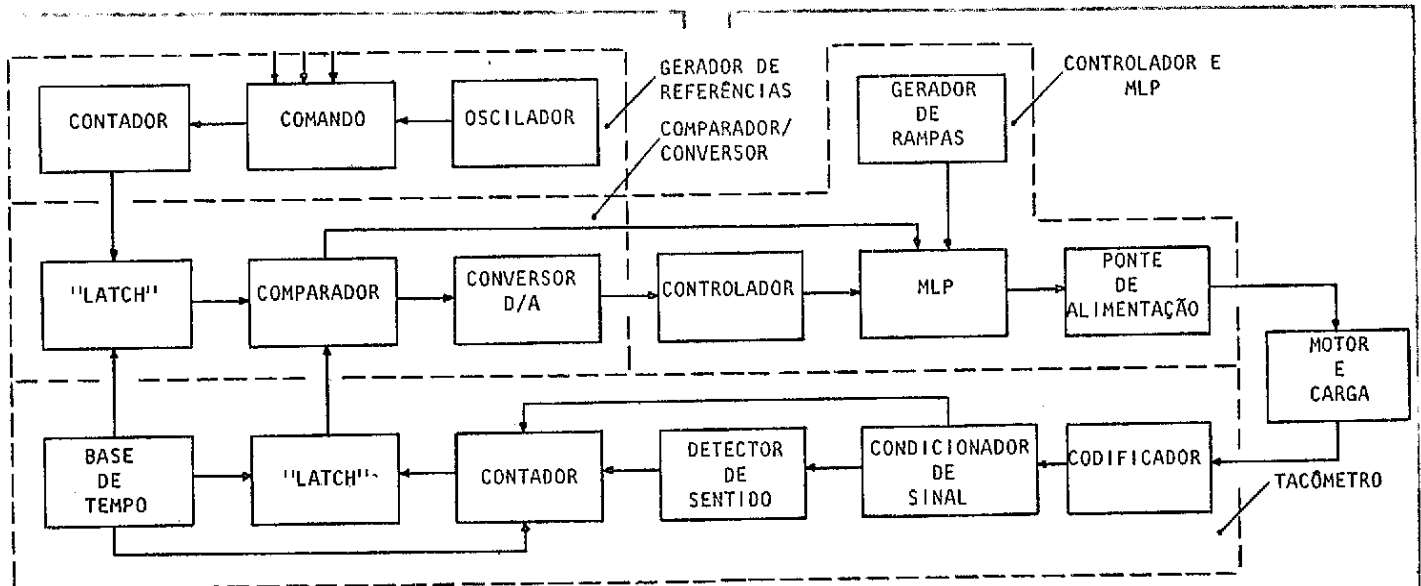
GERADOR DE REFERÊNCIAS

CONTROLADOR E MLP

CONTADOR

COMANDO

OSCILADOR

GERADOR DE RAMPAS

COMPARADOR/ CONVERSOR

"LATCH"

COMPARADOR

CONVERSOR D/A

CONTROLADOR

MLP

PONTE DE ALIMENTAÇÃO

MOTOR E CARGA

BASE DE TEMPO

"LATCH"

CONTADOR

DETECTOR DE SENTIDO

CONDICIONADOR DE SINAL

CODIFICADOR

TACÔMETRO